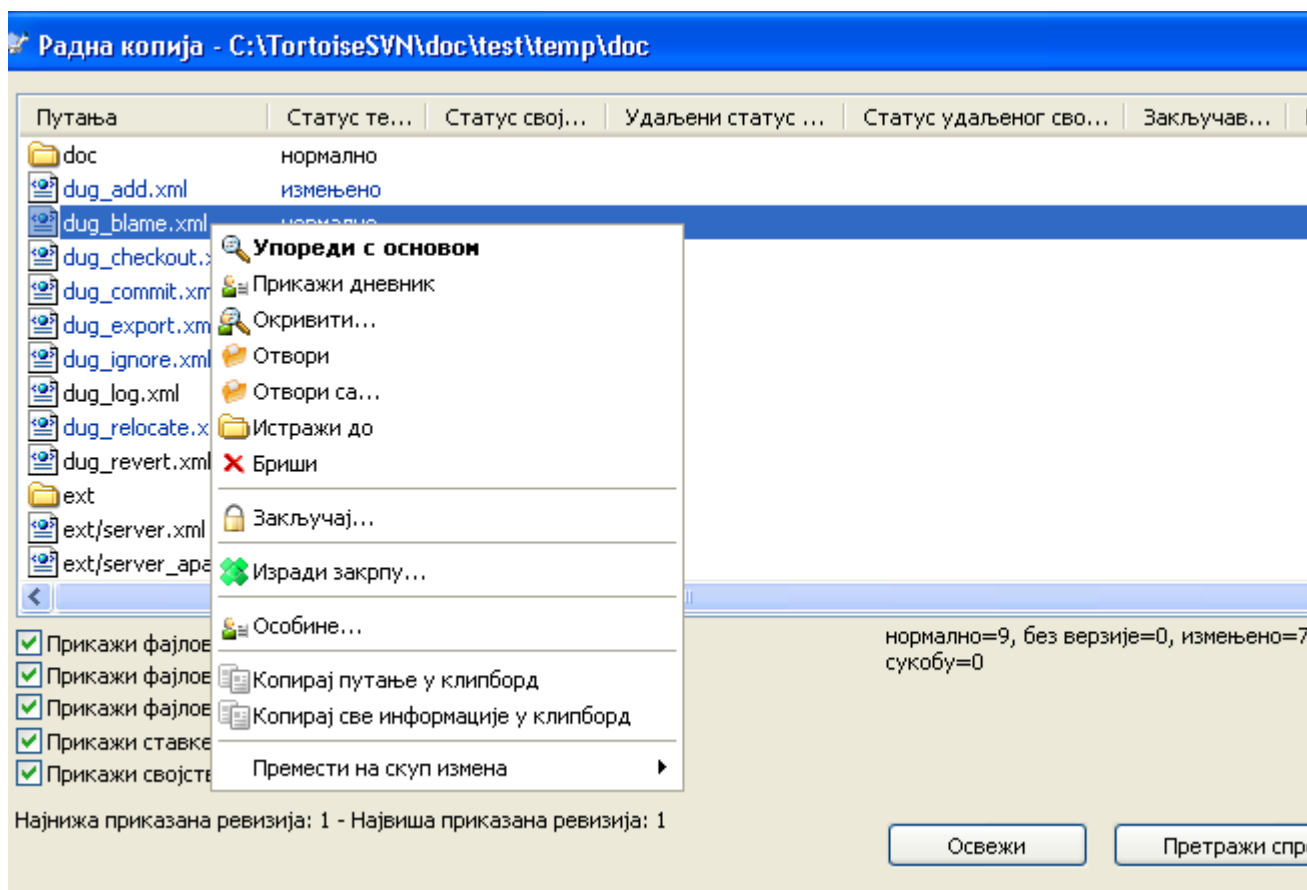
Радна копија - C:\TortoiseSVN\doc\test\temp\doc

| Путања | Статус те... | Статус свој... | Удаљени статус ... | Статус удаљеног сво... | Закључав... |
|---|---|---|---|---|---|
| doc | нормално | | | | |
| dug_add.xml | измењено | | | | |
| dug_blame.xml | нормално | | | | |
| dug_checkout.x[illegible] | | | | | |
| dug_commit.xm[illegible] | | | | | |
| dug_export.xm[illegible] | | | | | |
| dug_ignore.xml | | | | | |
| dug_log.xml | | | | | |
| dug_relocate.x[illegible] | | | | | |
| dug_revert.xml | | | | | |
| ext | | | | | |
| ext/server.xml | | | | | |
| ext/server_apa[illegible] | | | | | |

Упореди с основом
Прикажи дневник
Окривити...
Отвори
Отвори са...
Истражи до
Бриши
Закључај...
Изради закрпу...
Особине...
Копирај путање у клипборд
Копирај све информације у клипборд
Премести на скуп измена

Прикажи фајлов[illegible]
Прикажи фајлов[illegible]
Прикажи фајлов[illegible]
Прикажи ставке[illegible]
Прикажи својств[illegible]

нормално=9, без верзије=0, измењено=7
сукобу=0

Најнижа приказана ревизија: 1 - Највиша приказана ревизија: 1

Освежи
Претражи спр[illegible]